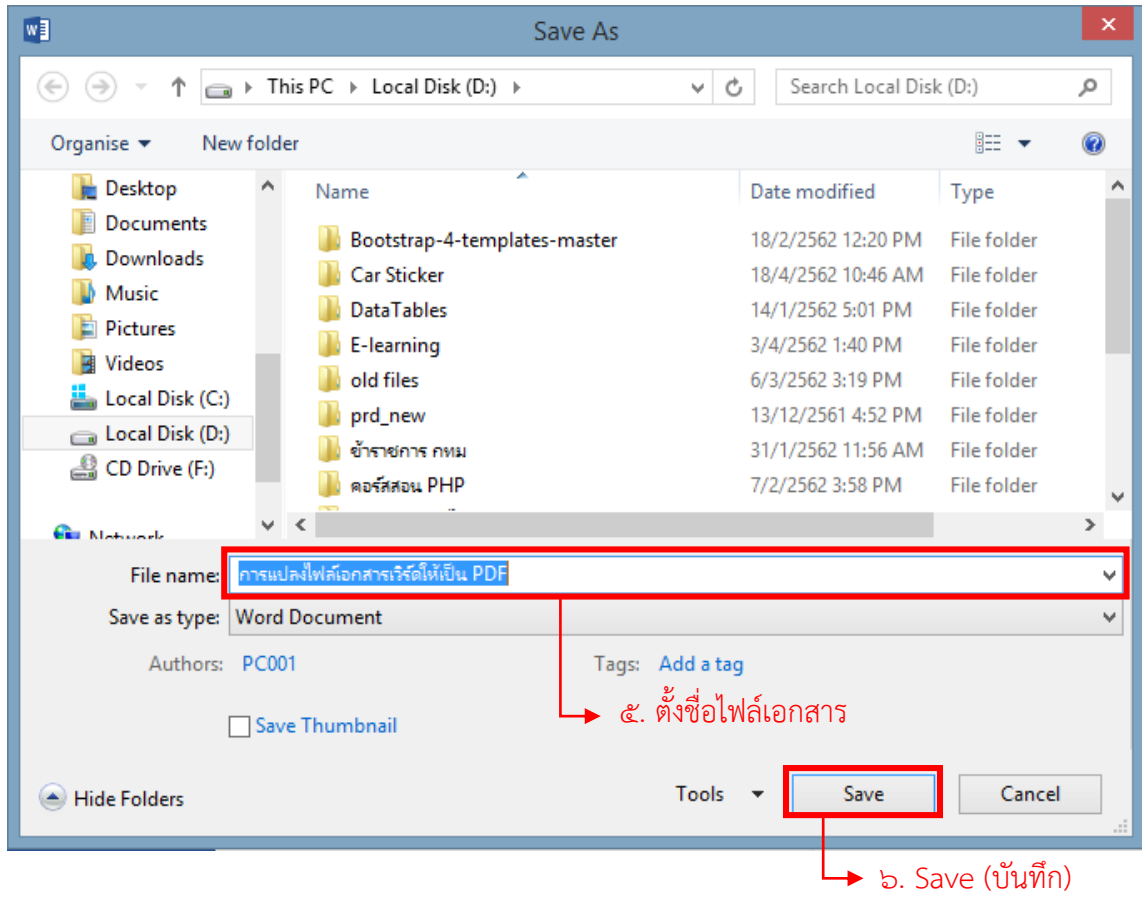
Save As

This PC ▸ Local Disk (D:) ▸

Search Local Disk (D:)

Organise ▾ New folder

Desktop
Documents
Downloads
Music
Pictures
Videos
Local Disk (C:)
Local Disk (D:)
CD Drive (F:)
Network

| Name | Date modified | Type |
|---|---|---|
| Bootstrap-4-templates-master | 18/2/2562 12:20 PM | File folder |
| Car Sticker | 18/4/2562 10:46 AM | File folder |
| DataTables | 14/1/2562 5:01 PM | File folder |
| E-learning | 3/4/2562 1:40 PM | File folder |
| old files | 6/3/2562 3:19 PM | File folder |
| prd_new | 13/12/2561 4:52 PM | File folder |
| ข้าราชการ กทม | 31/1/2562 11:56 AM | File folder |
| คอร์สสอน PHP | 7/2/2562 3:58 PM | File folder |

File name: การแปลงไฟล์เอกสารเวิร์ดให้เป็น PDF

Save as type: Word Document

Authors: PC001

Tags: Add a tag

Save Thumbnail

๕. ตั้งชื่อไฟล์เอกสาร

Hide Folders

Tools ▾

Save

Cancel

๖. Save (บันทึก)